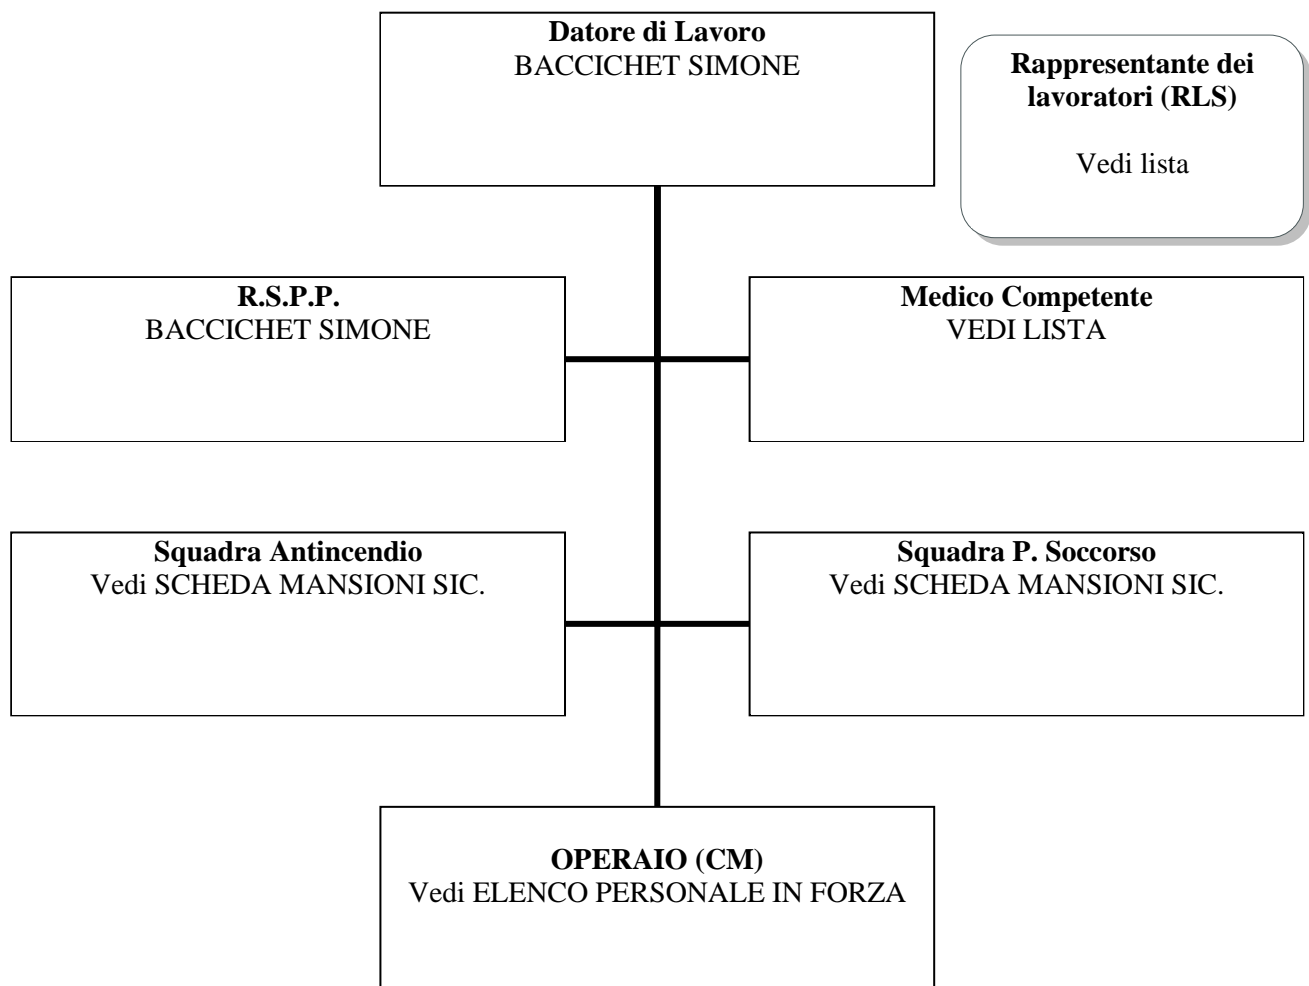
**Datore di Lavoro**
BACCICHET SIMONE

**Rappresentante dei lavoratori (RLS)**

Vedi lista

**R.S.P.P.**
BACCICHET SIMONE

**Medico Competente**
VEDI LISTA

**Squadra Antincendio**
Vedi SCHEDA MANSIONI SIC.

**Squadra P. Soccorso**
Vedi SCHEDA MANSIONI SIC.

**OPERAIO (CM)**
Vedi ELENCO PERSONALE IN FORZA